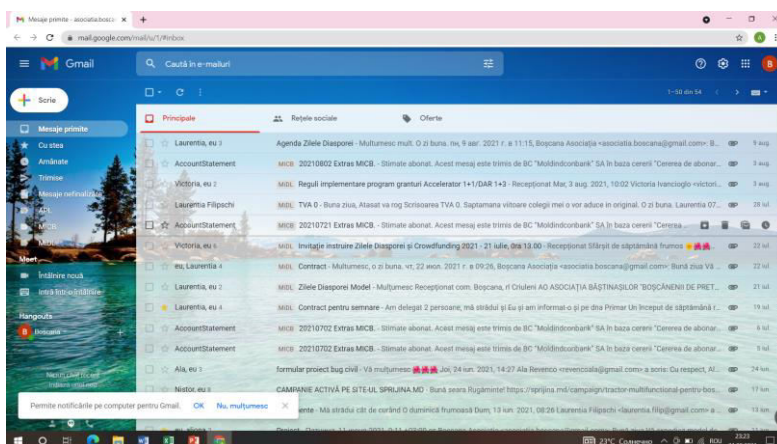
Mesaje primite - asociatia.bosca ×

mail.google.com/mail/u/1/#inbox

Gmail

Caută în e-mailuri

Scrie

Mesaje primite
Cu stea
Amânate
Trimise
Mesaje nefinalizate
APL
MICB
Meet
Întâlnire nouă
Intră într-o întâlnire
Hangouts
Boscana

1–50 din 54

Principale
Rețele sociale
Oferte

| | | |
|---|---|---|
| Laurentia, eu 3 | Agenda Zilele Diasporei - Mulțumesc mult. O zi buna. pt, 9 apr. 2021 г. в 11:15, Boșcana Asociația <asociatia.boscana@gmail.com>: B... | 9 aug. |
| AccountStatement | MICB 20210802 Extras MICB. - Stimate abonat. Acest mesaj este trimis de SA "Moldindconbank" SA în baza cererii "Cererea de abonar... | 3 aug. |
| Victoria, eu 2 | MDL Reguli implementare program granturi Accelerator 1+1/DAR 1+3 - Recepționat Mar, 3 aug. 2021, 10:02 Victoria Ivancioglo <victori... | 3 aug. |
| Laurentia Filipschi | MDL TVA 0 - Buna ziua, Atasat va rog Scrisoarea TVA 0. Saptamana viitoare colegii mei o vor aduce in original. O zi buna. Laurentia 07... | 28 iul. |
| AccountStatement | MICB 20210721 Extras MICB. - Stimate abonat. Acest mesaj este trimis de SA "Moldindconbank" SA în baza cererii "Cererea ... | |
| Victoria, eu 6 | MDL Invitație instruire Zilele Diasporei și Crowdfunding 2021 - 21 iulie, ora 13.00 - Recepționat Sfârșit de săptămână frumos | 22 iul. |
| eu, Laurentia 4 | MDL Contract - Mulțumesc, o zi buna. чт, 22 июл. 2021 г. в 09:26, Boșcana Asociația <asociatia.boscana@gmail.com>: Bună ziua Vă ... | 22 iul. |
| Laurentia, eu 2 | MDL Zilele Diasporei Model - Mulțumesc Recepționat com. Boșcana, r. Criuleni AO ASOCIAȚIA BĂȘTINAȘILOR "BOȘCANENII DE PRET... | 21 iul. |
| Laurentia, eu 4 | MDL Contract pentru semnare - Am delegat 2 persoane, mă străduí și Eu și am informat-o și pe dna Primar Un început de săptămână r... | 19 iul. |
| AccountStatement | MICB 20210702 Extras MICB. - Stimate abonat. Acest mesaj este trimis de SA "Moldindconbank" SA în baza cererii "Cererea de abonar... | 6 iul. |
| AccountStatement | MICB 20210702 Extras MICB. - Stimate abonat. Acest mesaj este trimis de SA "Moldindconbank" SA în baza cererii "Cererea de abonar... | 5 iul. |
| Ala, eu 3 | formular proiect bug civil - Vă mulțumesc Joi, 24 iun. 2021, 14:27 Ala Revenco <revencoala@gmail.com> a scris: Cu respect, Al... | 24 iun. |
| Nistor, eu 3 | CAMPANIE ACTIVĂ PE SITE-UL SPRIJINA.MD - Bună seara Rugăminte! https://sprijina.md/campaign/tractor-multifunctional-pentru-bos... | 17 iun. |
| | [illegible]ente - Mă străduí cât de curând O duminică frumoasă Dum, 13 iun. 2021, 08:26 Laurentia Filipschi <laurentia.filip@gmail.com> a... | 13 iun. |

Permite notificările pe computer pentru Gmail. OK Nu, mulțumesc ×

23°C Солнечно ROU 23:23